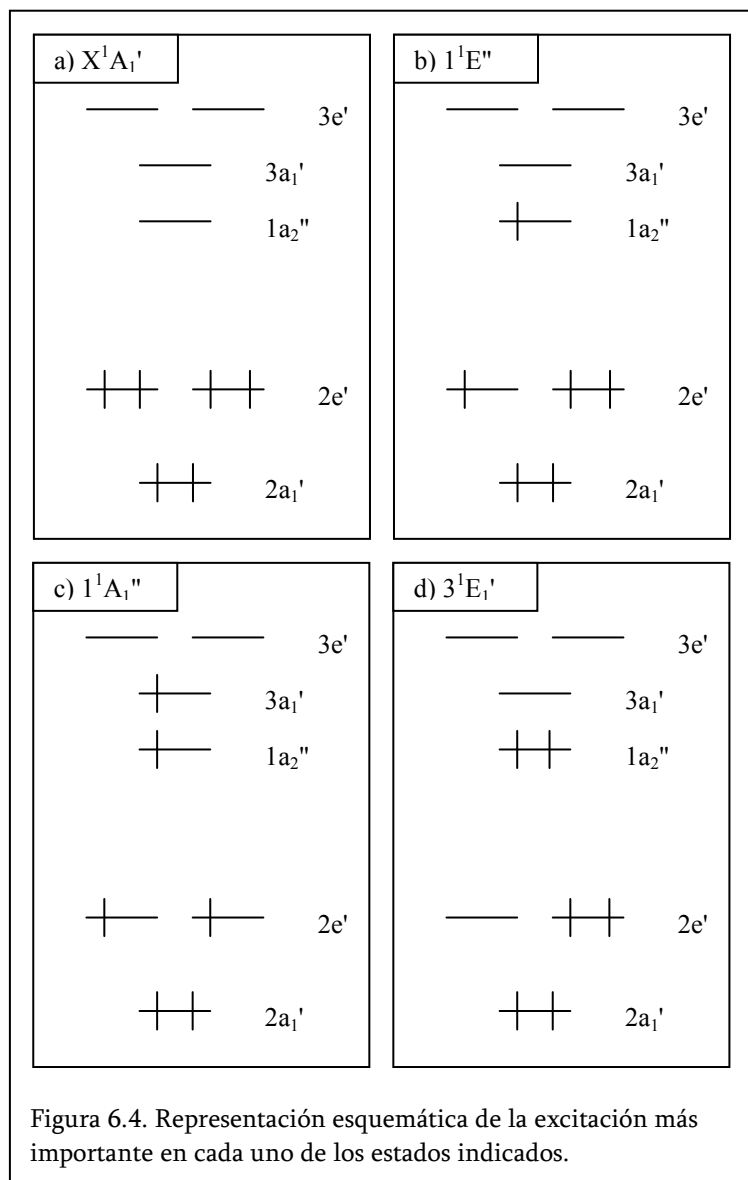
a) $X^1A_1'$

3e'

$3a_1'$

$1a_2''$

2e'

$2a_1'$

b) $1^1E''$

3e'

$3a_1'$

$1a_2''$

2e'

$2a_1'$

c) $1^1A_1''$

3e'

$3a_1'$

$1a_2''$

2e'

$2a_1'$

d) $3^1E_1'$

3e'

$3a_1'$

$1a_2''$

2e'

$2a_1'$

Figura 6.4. Representación esquemática de la excitación más importante en cada uno de los estados indicados.